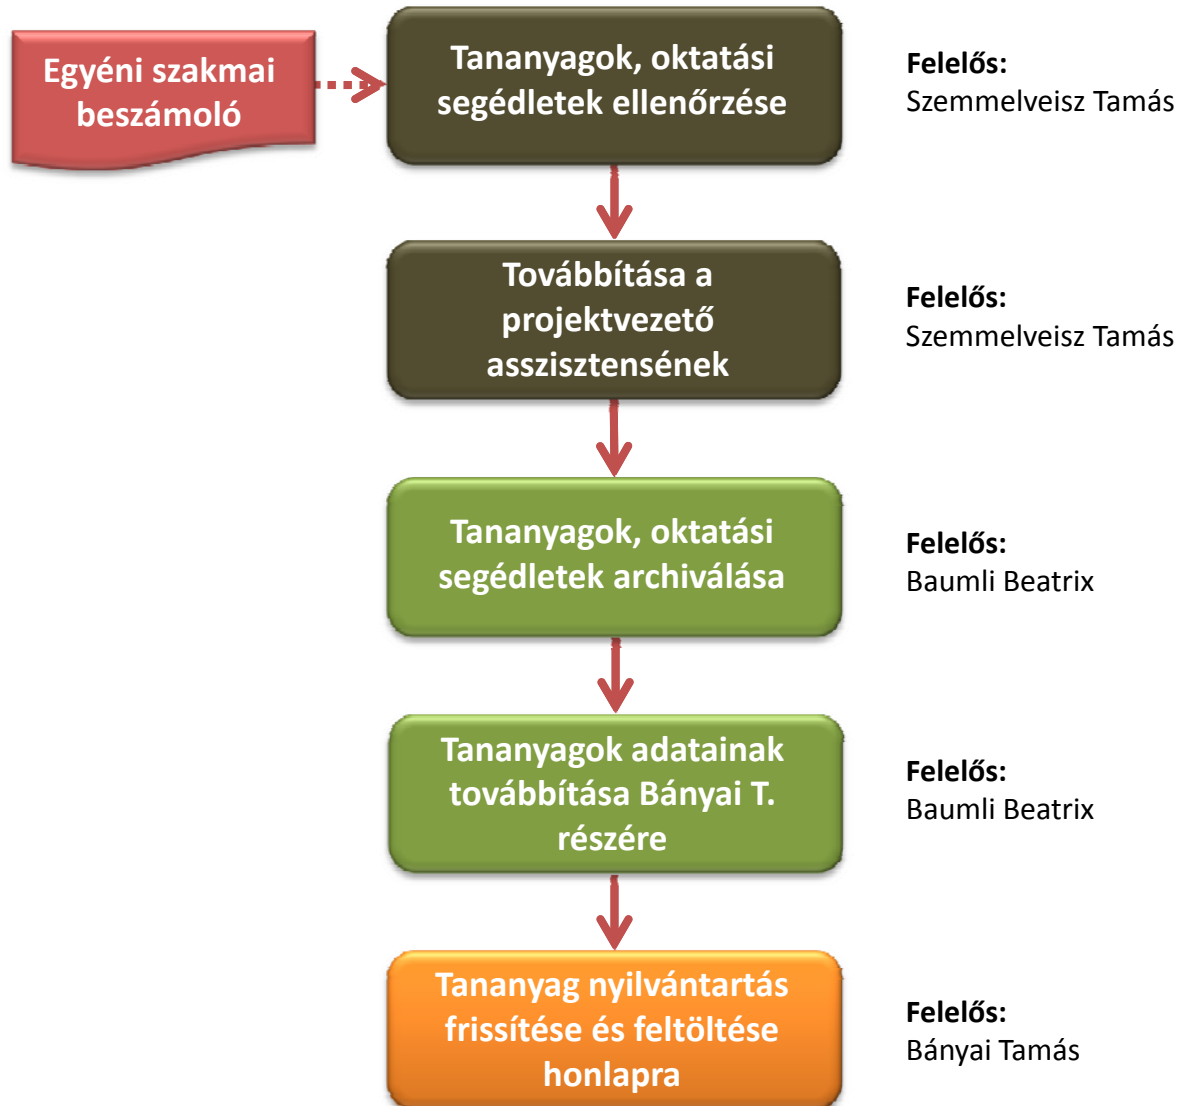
Egyéni szakmai beszámoló

Tananyagok, oktatási segédletek ellenőrzése

Felelős:
Szemmelveisz Tamás

Továbbítása a projektvezető asszisztensének

Felelős:
Szemmelveisz Tamás

Tananyagok, oktatási segédletek archiválása

Felelős:
Baumli Beatrix

Tananyagok adatainak továbbítása Bányai T. részére

Felelős:
Baumli Beatrix

Tananyag nyilvántartás frissítése és feltöltése honlapra

Felelős:
Bányai Tamás